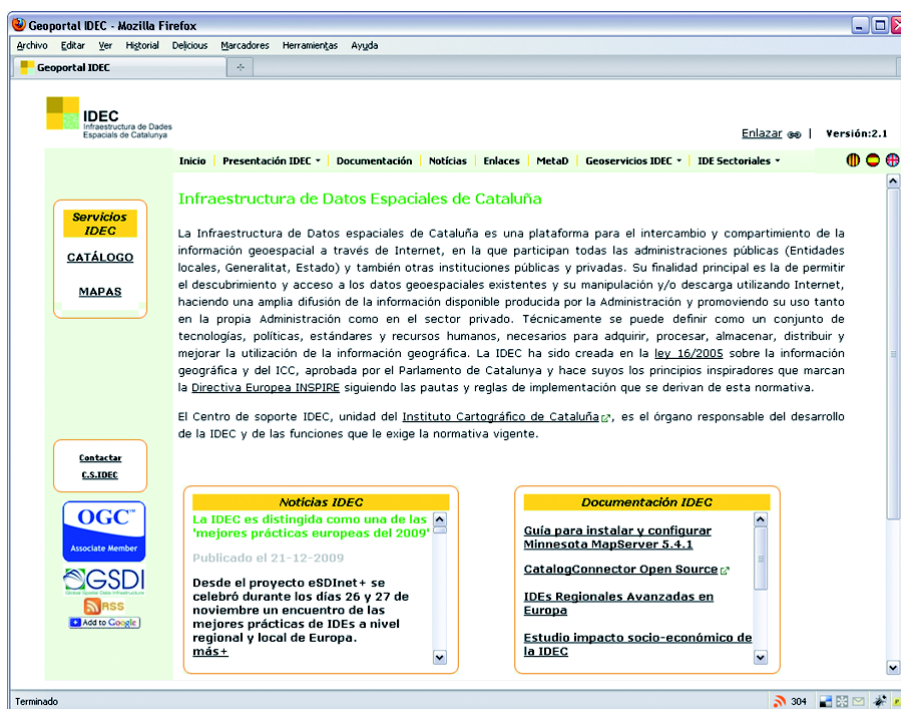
Geoportal IDEC - Mozilla Firefox

Archivo Editar Ver Historial Delicious Marcadores Herramientas Ayuda

Geoportal IDEC

IDEC
Infraestructura de Dades Espacials de Catalunya

Enlazar | Versión:2.1

Inicio Presentación IDEC Documentación Noticias Enlaces MetaD Geoservicios IDEC IDE Sectoriales

Servicios IDEC
CATÁLOGO
MAPAS

Infraestructura de Datos Espaciales de Cataluña

La Infraestructura de Datos espaciales de Cataluña es una plataforma para el intercambio y compartimiento de la información geoespacial a través de Internet, en la que participan todas las administraciones públicas (Entidades locales, Generalitat, Estado) y también otras instituciones públicas y privadas. Su finalidad principal es la de permitir el descubrimiento y acceso a los datos geoespaciales existentes y su manipulación y/o descarga utilizando Internet, haciendo una amplia difusión de la información disponible producida por la Administración y promoviendo su uso tanto en la propia Administración como en el sector privado. Técnicamente se puede definir como un conjunto de tecnologías, políticas, estándares y recursos humanos, necesarios para adquirir, procesar, almacenar, distribuir y mejorar la utilización de la información geográfica. La IDEC ha sido creada en la ley 16/2005 sobre la información geográfica y del ICC, aprobada por el Parlamento de Catalunya y hace suyos los principios inspiradores que marcan la Directiva Europea INSPIRE siguiendo las pautas y reglas de implementación que se derivan de esta normativa.

El Centro de soporte IDEC, unidad del Instituto Cartográfico de Cataluña, es el órgano responsable del desarrollo de la IDEC y de las funciones que le exige la normativa vigente.

Contactar
C.S.IDEC

OGC
Associate Member

GSDI
Global Spatial Data Infrastructure

RSS
Add to Google

Noticias IDEC

La IDEC es distingida como una de las 'mejores prácticas europeas del 2009'

Publicado el 21-12-2009

Desde el proyecto eSDInet+ se celebró durante los días 26 y 27 de noviembre un encuentro de las mejores prácticas de IDEs a nivel regional y local de Europa.
más+

Documentación IDEC

Guía para instalar y configurar Minnesota MapServer 5.4.1

CatalogConnector Open Source

IDEs Regionales Avanzadas en Europa

Estudio impacto socio-económico de la IDEC

Terminado

304